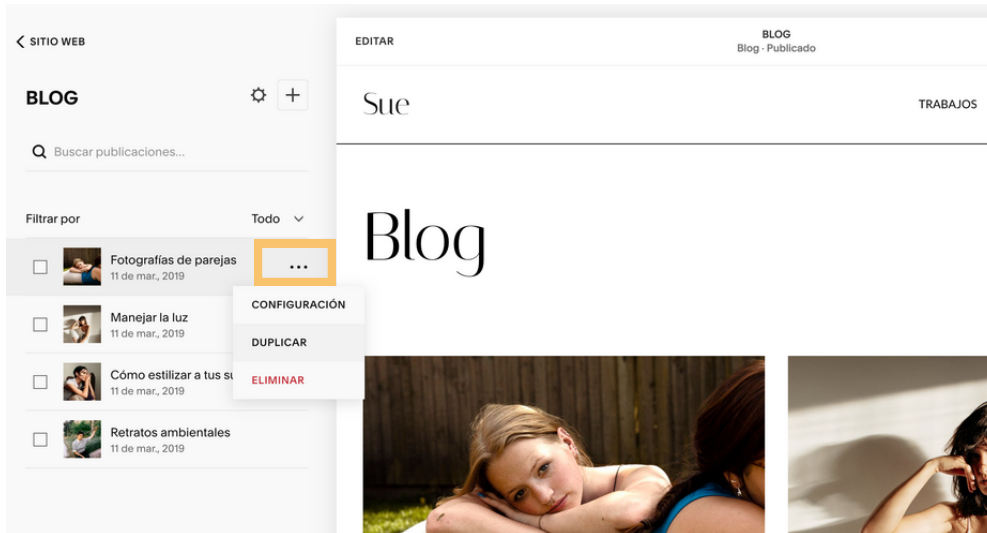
< SITIO WEB

BLOG

Buscar publicaciones...

Filtrar por

Todo

Fotografías de parejas
11 de mar., 2019

...

Manejar la luz
11 de mar., 2019

Cómo estilizar a tus su
11 de mar., 2019

Retratos ambientales
11 de mar., 2019

CONFIGURACIÓN

DUPLICAR

ELIMINAR

EDITAR

BLOG
Blog · Publicado

Sue

TRABAJOS

Blog